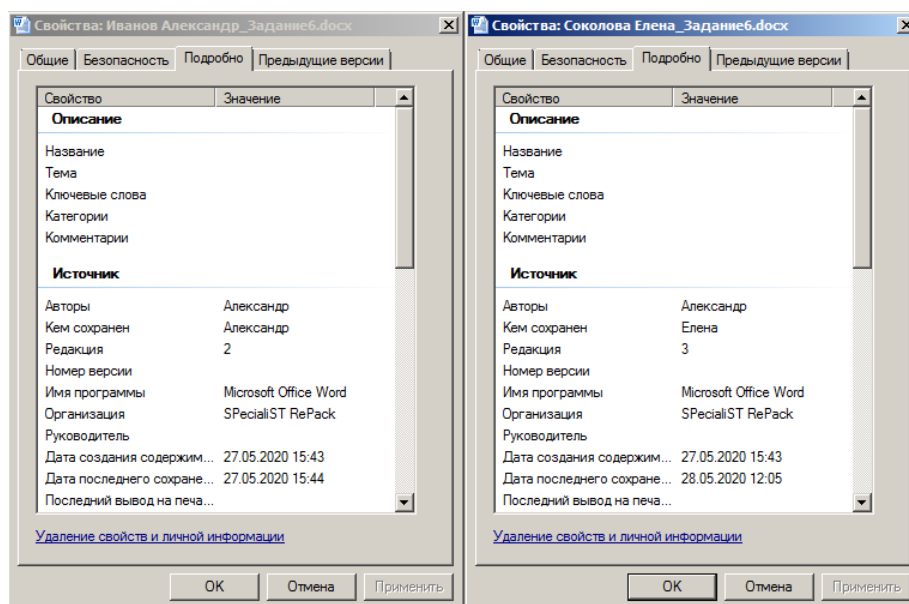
Свойства: Иванов Александр_Задание6.docx

Общие | Безопасность | Подробно | Предыдущие версии

| Свойство | Значение |
|---|---|
| **Описание** | |
| Название | |
| Тема | |
| Ключевые слова | |
| Категории | |
| Комментарии | |
| **Источник** | |
| Авторы | Александр |
| Кем сохранен | Александр |
| Редакция | 2 |
| Номер версии | |
| Имя программы | Microsoft Office Word |
| Организация | SPecialiST RePack |
| Руководитель | |
| Дата создания содержим... | 27.05.2020 15:43 |
| Дата последнего сохране... | 27.05.2020 15:44 |
| Последний вывод на печа... | |

Удаление свойств и личной информации

OK | Отмена | Применить

Свойства: Соколова Елена_Задание6.docx

Общие | Безопасность | Подробно | Предыдущие версии

| Свойство | Значение |
|---|---|
| **Описание** | |
| Название | |
| Тема | |
| Ключевые слова | |
| Категории | |
| Комментарии | |
| **Источник** | |
| Авторы | Александр |
| Кем сохранен | Елена |
| Редакция | 3 |
| Номер версии | |
| Имя программы | Microsoft Office Word |
| Организация | SPecialiST RePack |
| Руководитель | |
| Дата создания содержим... | 27.05.2020 15:43 |
| Дата последнего сохране... | 28.05.2020 12:05 |
| Последний вывод на печа... | |

Удаление свойств и личной информации

OK | Отмена | Применить